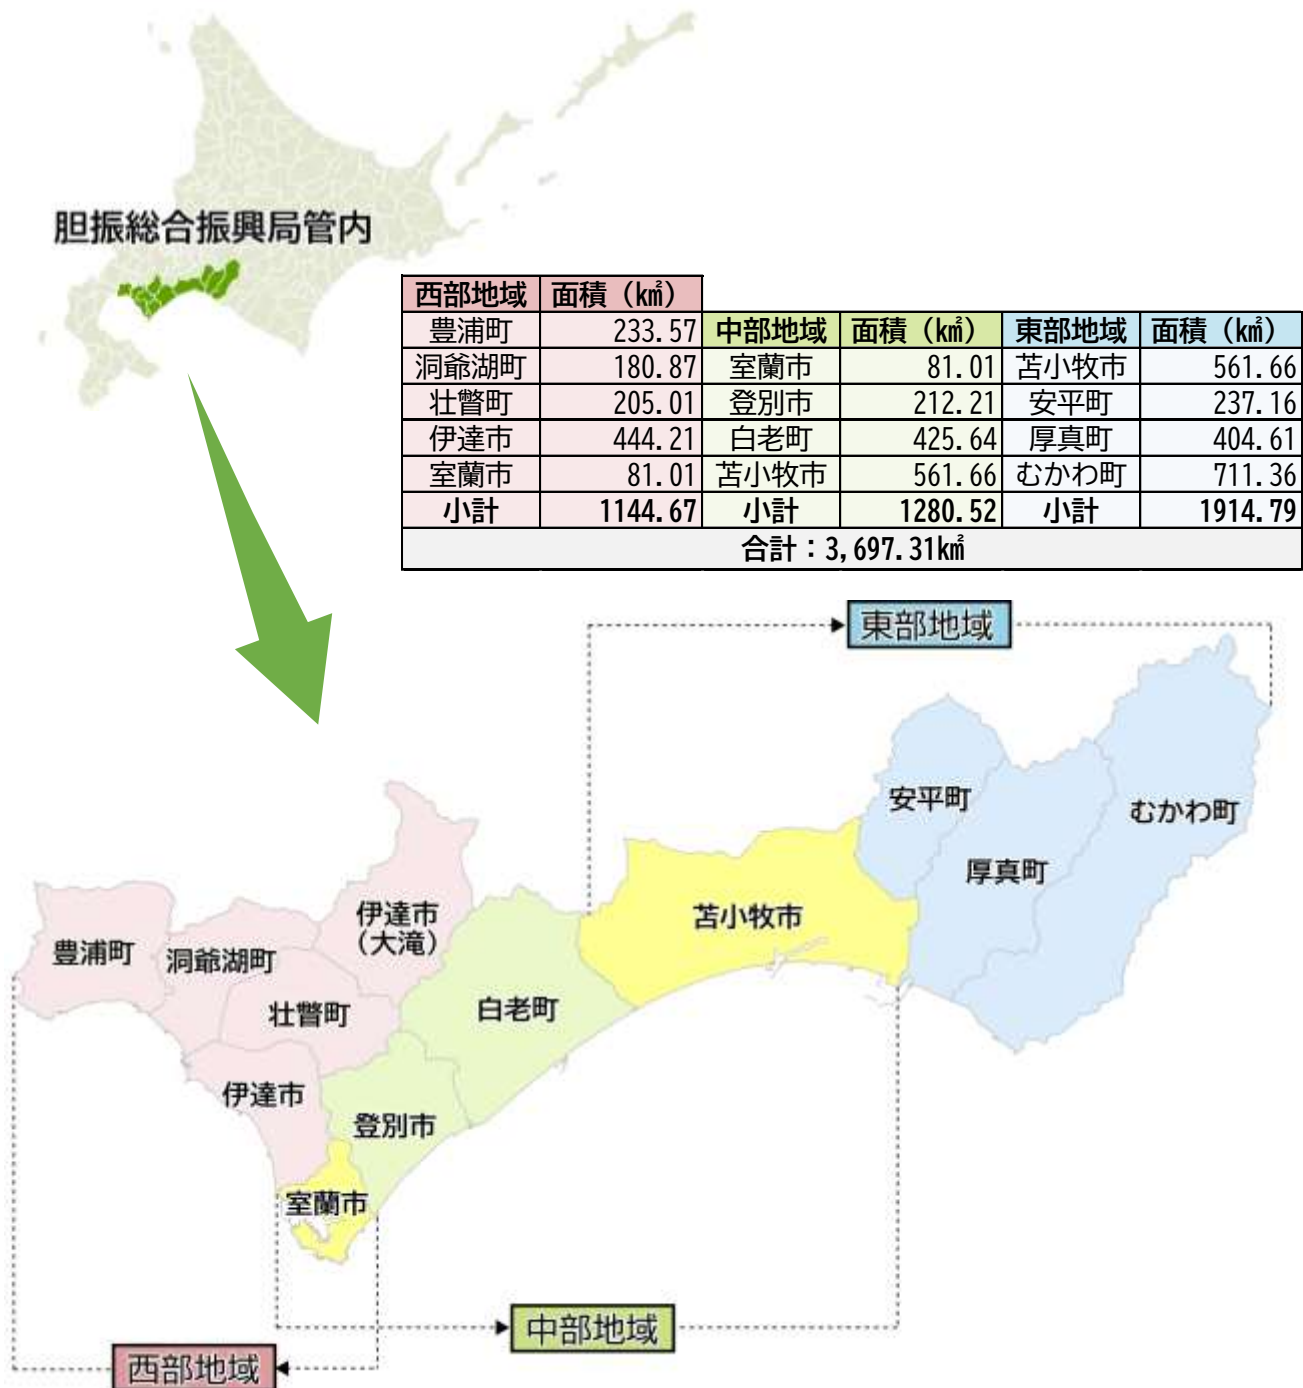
胆振総合振興局管内

| 西部地域 | 面積（㎢） | 中部地域 | 面積（㎢） | 東部地域 | 面積（㎢） |
|---|---|---|---|---|---|
| 豊浦町 | 233.57 | | | | |
| 洞爺湖町 | 180.87 | 室蘭市 | 81.01 | 苫小牧市 | 561.66 |
| 壮瞥町 | 205.01 | 登別市 | 212.21 | 安平町 | 237.16 |
| 伊達市 | 444.21 | 白老町 | 425.64 | 厚真町 | 404.61 |
| 室蘭市 | 81.01 | 苫小牧市 | 561.66 | むかわ町 | 711.36 |
| 小計 | 1144.67 | 小計 | 1280.52 | 小計 | 1914.79 |
| 合計：3,697.31㎢ | | | | | |

東部地域

安平町
むかわ町
厚真町
苫小牧市
伊達市（大滝）
豊浦町
洞爺湖町
壮瞥町
白老町
伊達市
登別市
室蘭市

中部地域
西部地域